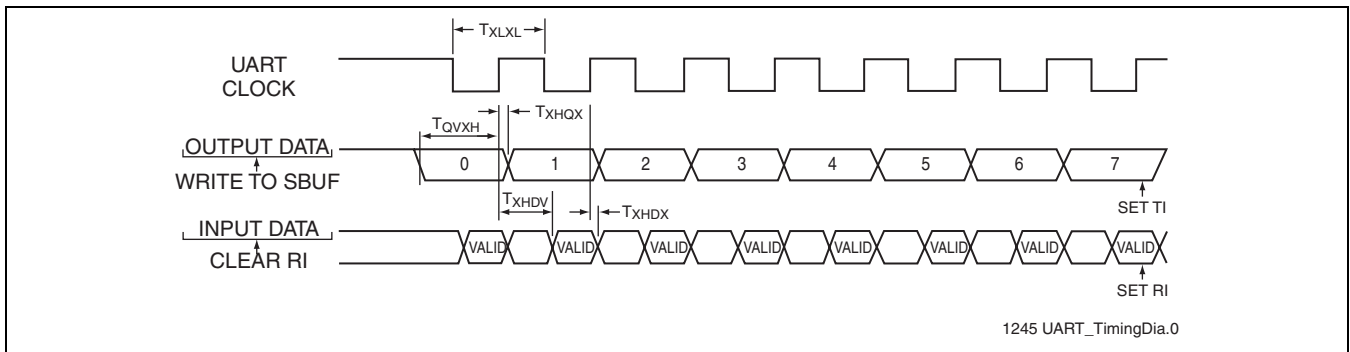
$T_{XLXL}$

UART CLOCK

$T_{QVXH}$

$T_{XHQX}$

OUTPUT DATA

WRITE TO SBUF

0 1 2 3 4 5 6 7

$T_{XHDV}$

$T_{XHDX}$

SET TI

INPUT DATA

CLEAR RI

VALID VALID VALID VALID VALID VALID VALID VALID

SET RI

1245 UART_TimingDia.0